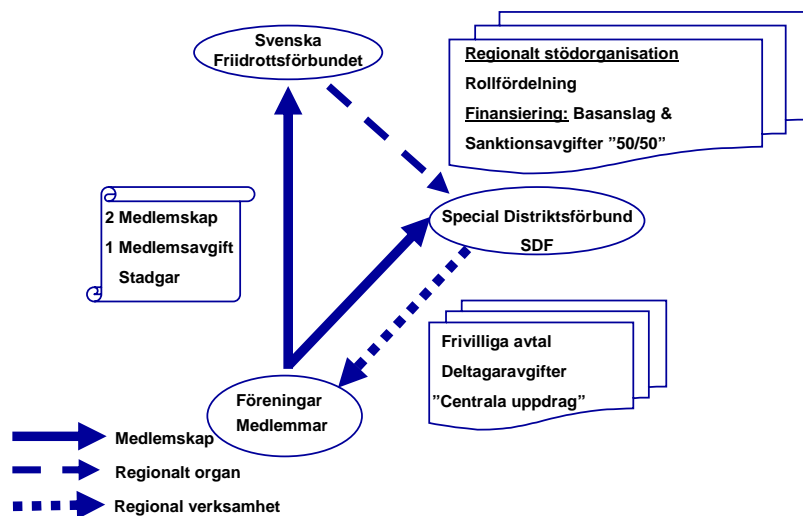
Svenska Friidrottsförbundet

Regionalt stödorganisation
Rollfördelning
Finansiering: Basanslag &
Sanktionsavgifter ”50/50”

2 Medlemskap
1 Medlemsavgift
Stadgar

Special Distriktsförbund
SDF

Frivilliga avtal
Deltagaravgifter
”Centrala uppdrag”

Föreningar
Medlemmar

Medlemskap
Regionalt organ
Regional verksamhet